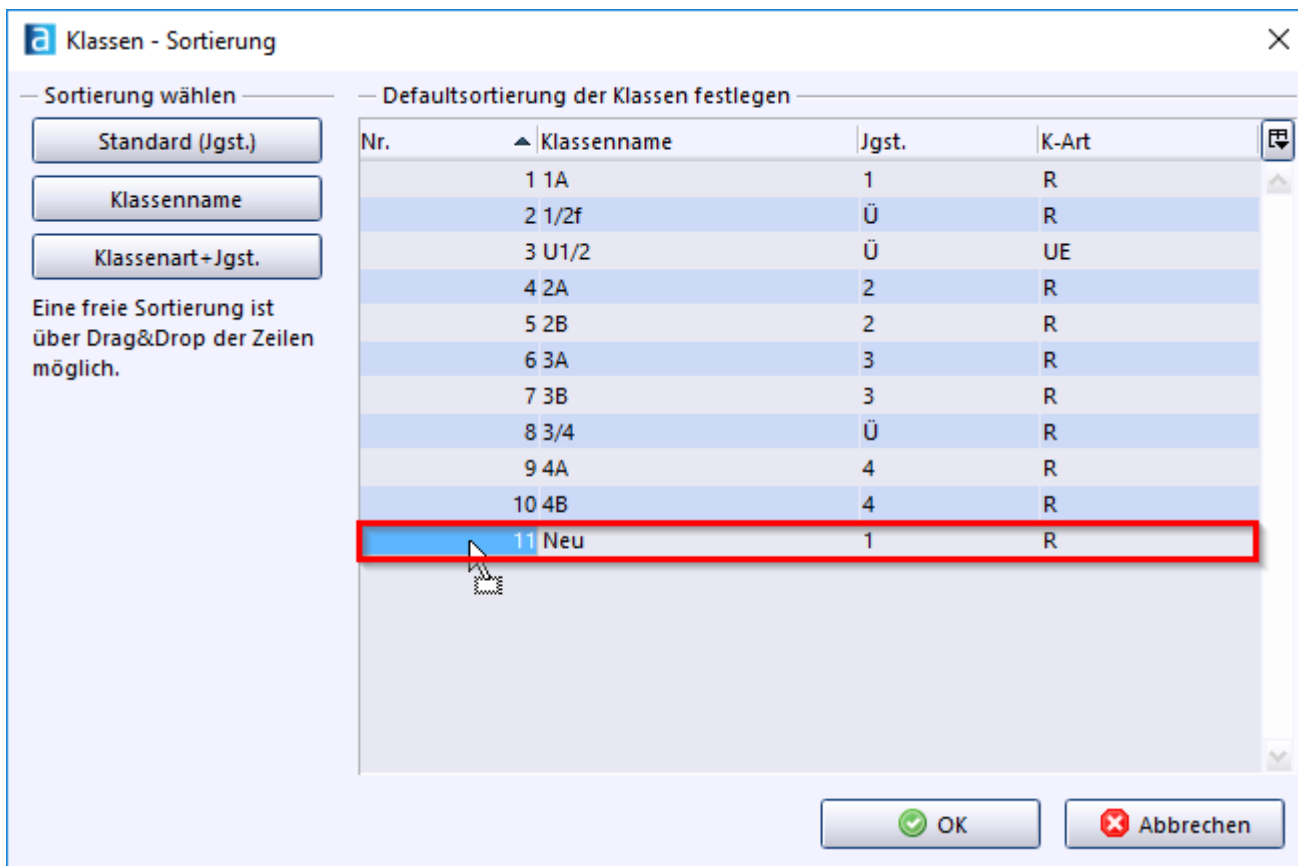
a Klassen - Sortierung

Sortierung wählen

Standard (Jgst.)

Klassenname

Klassenart+Jgst.

Eine freie Sortierung ist über Drag&Drop der Zeilen möglich.

Defaultsortierung der Klassen festlegen

| Nr. | Klassenname | Jgst. | K-Art |
|---|---|---|---|
| 1 | 1A | 1 | R |
| 2 | 1/2f | Ü | R |
| 3 | U1/2 | Ü | UE |
| 4 | 2A | 2 | R |
| 5 | 2B | 2 | R |
| 6 | 3A | 3 | R |
| 7 | 3B | 3 | R |
| 8 | 3/4 | Ü | R |
| 9 | 4A | 4 | R |
| 10 | 4B | 4 | R |
| 11 | Neu | 1 | R |

OK

Abbrechen